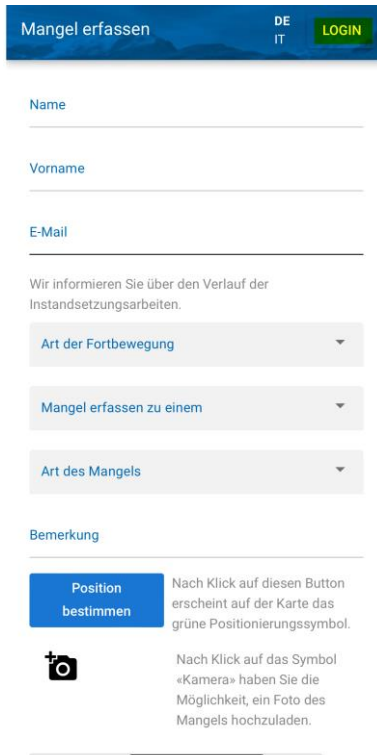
Mangel erfassen

DE
IT

LOGIN

Name

Vorname

E-Mail

Wir informieren Sie über den Verlauf der Instandsetzungsarbeiten.

Art der Fortbewegung

Mangel erfassen zu einem

Art des Mangels

Bemerkung

Position bestimmen

Nach Klick auf diesen Button erscheint auf der Karte das grüne Positionierungssymbol.

Nach Klick auf das Symbol «Kamera» haben Sie die Möglichkeit, ein Foto des Mangels hochzuladen.